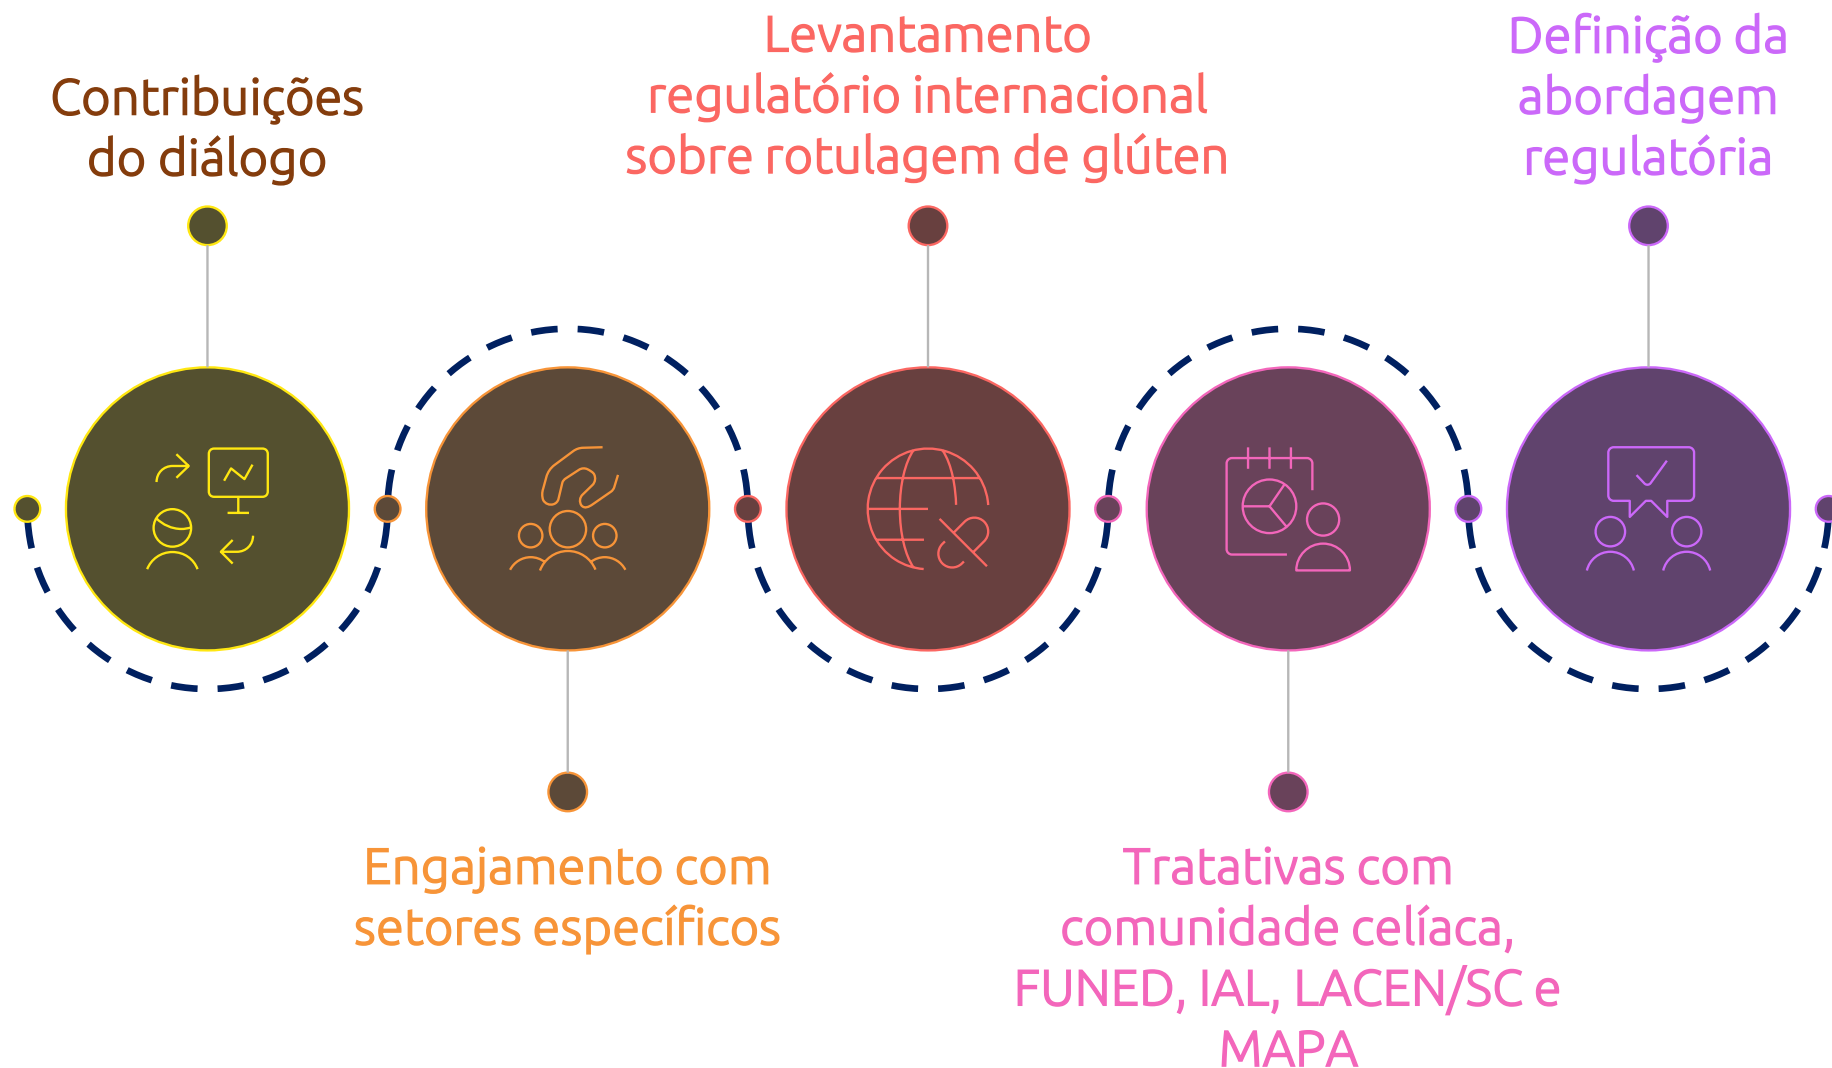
Contribuições do diálogo

Engajamento com setores específicos

Levantamento regulatório internacional sobre rotulagem de glúten

Tratativas com comunidade celíaca, FUNED, IAL, LACEN/SC e MAPA

Definição da abordagem regulatória